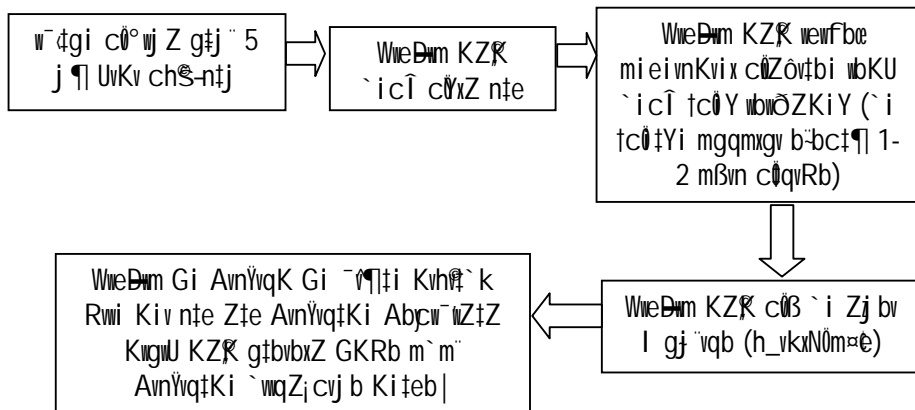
w¯‡gi cÖ°wj Z g‡j¨ 5 j¶ UvKv ch©šÍ

WxeDwm KZ…©K `icÎ cÖYxZ n‡e

WxeDwm KZ…©K wewfbœ mieivnKvix cÖZôvbi wbKU `icÎ †cÖiY wbwðZKiY (`i †cÖi‡Yi mgqmxgv b¨bZ‡g 1-2 mßvn cÖqvRb)

WxeDwm KZ…©K cÖß `i Zzjbv I gj¨vqb (h_vkxNÖm¤¢e)

WxeDwm Gi AvnŸvqK Gi ¯^v¶‡i Kvh©v`k Rwi Kiv n‡e Z‡e AvnŸvq‡Ki Abycw¯wZ‡Z KwgwU KZ…©K g‡bvbxZ GKRb m`m¨ AvnŸvq‡Ki `wqZ¡ cvjb Ki‡eb|